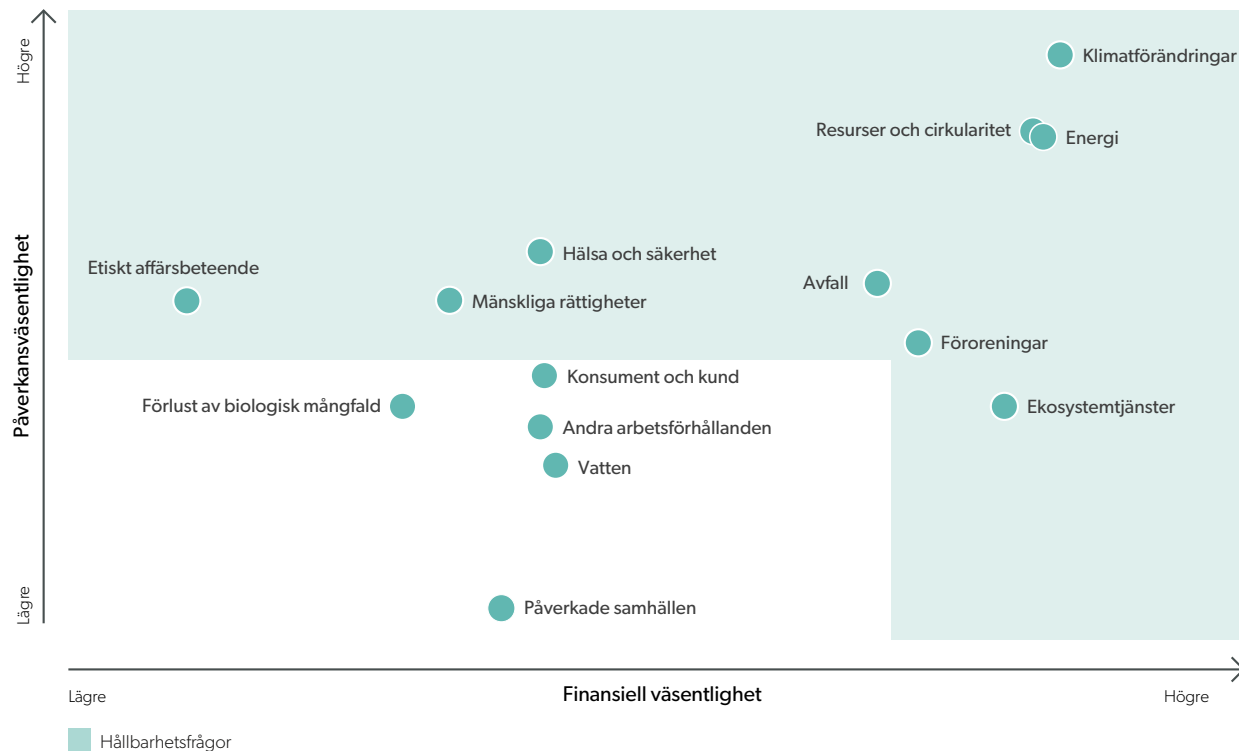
Högre

Påverkansväsentlighet

Lägre

Klimatförändringar

Resurser och cirkularitet

Energi

Etiskt affärsbeteende

Hälsa och säkerhet

Avfall

Mänskliga rättigheter

Föroreningar

Konsument och kund

Förlust av biologisk mångfald

Ekosystemtjänster

Andra arbetsförhållanden

Vatten

Påverkade samhällen

Lägre

Finansiell väsentlighet

Högre

Hållbarhetsfrågor